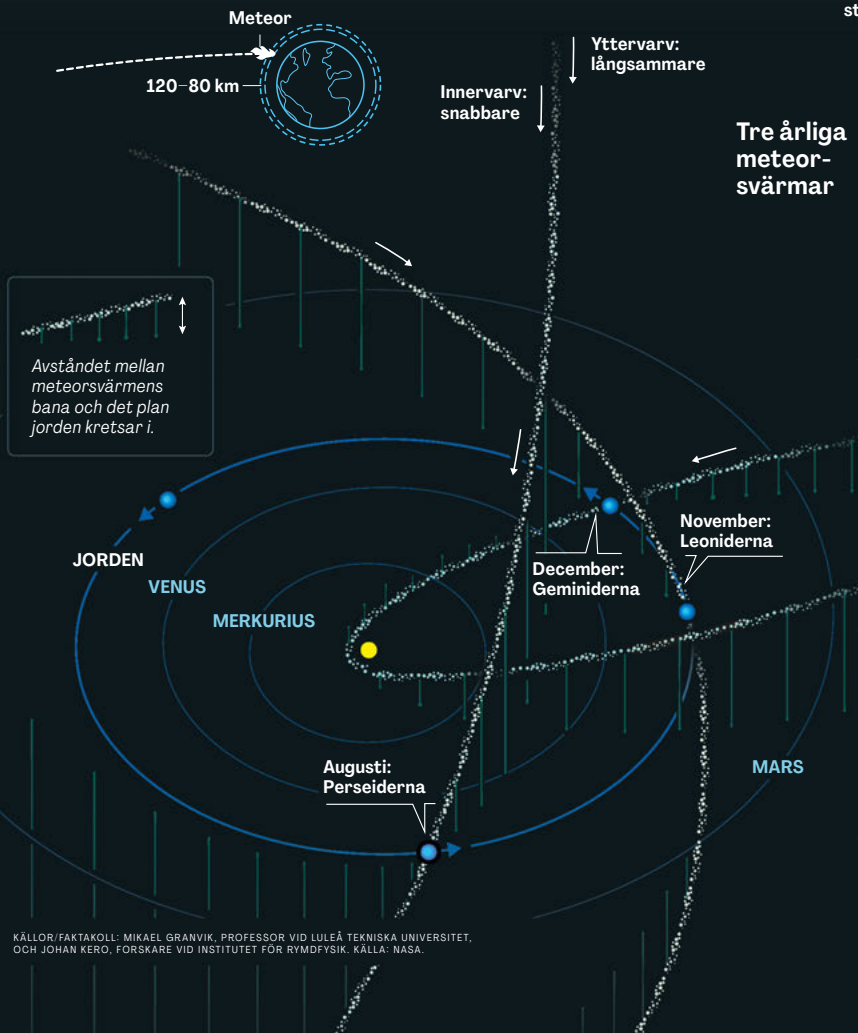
st

Meteor

120–80 km

Yttervarv: långsammare

Innervarv: snabbare

Tre årliga meteorsvärmar

Avståndet mellan meteorsvärmens bana och det plan jorden kretsar i.

JORDEN

VENUS

MERKURIUS

December: Geminiderna

November: Leoniderna

Augusti: Perseiderna

MARS

KÄLLOR/FAKTAKOLL: MIKAEL GRANVIK, PROFESSOR VID LULEÅ TEKNISKA UNIVERSITET, OCH JOHAN KERO, FORSKARE VID INSTITUTET FÖR RYMDFYSIK. KÄLLA: NASA.